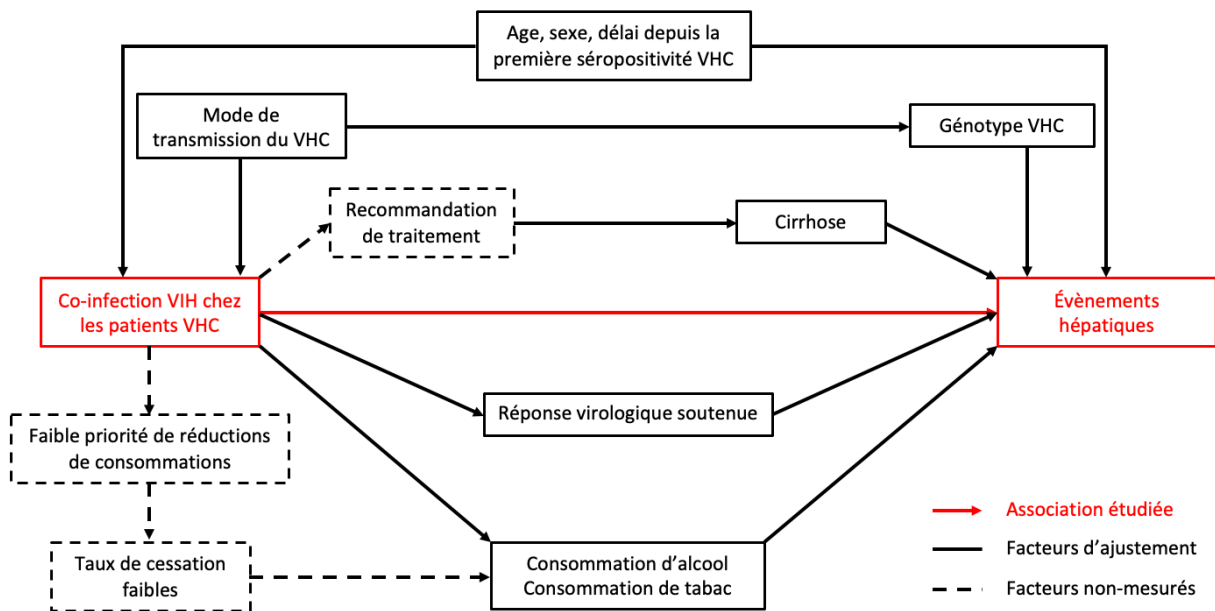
Age, sexe, délai depuis la première séropositivité VHC

Mode de transmission du VHC

Génotype VHC

Recommandation de traitement

Cirrhose

Co-infection VIH chez les patients VHC

Évènements hépatiques

Réponse virologique soutenue

Faible priorité de réductions de consommations

Taux de cessation faibles

Consommation d'alcool
Consommation de tabac

Association étudiée

Facteurs d'ajustement

Facteurs non-mesurés